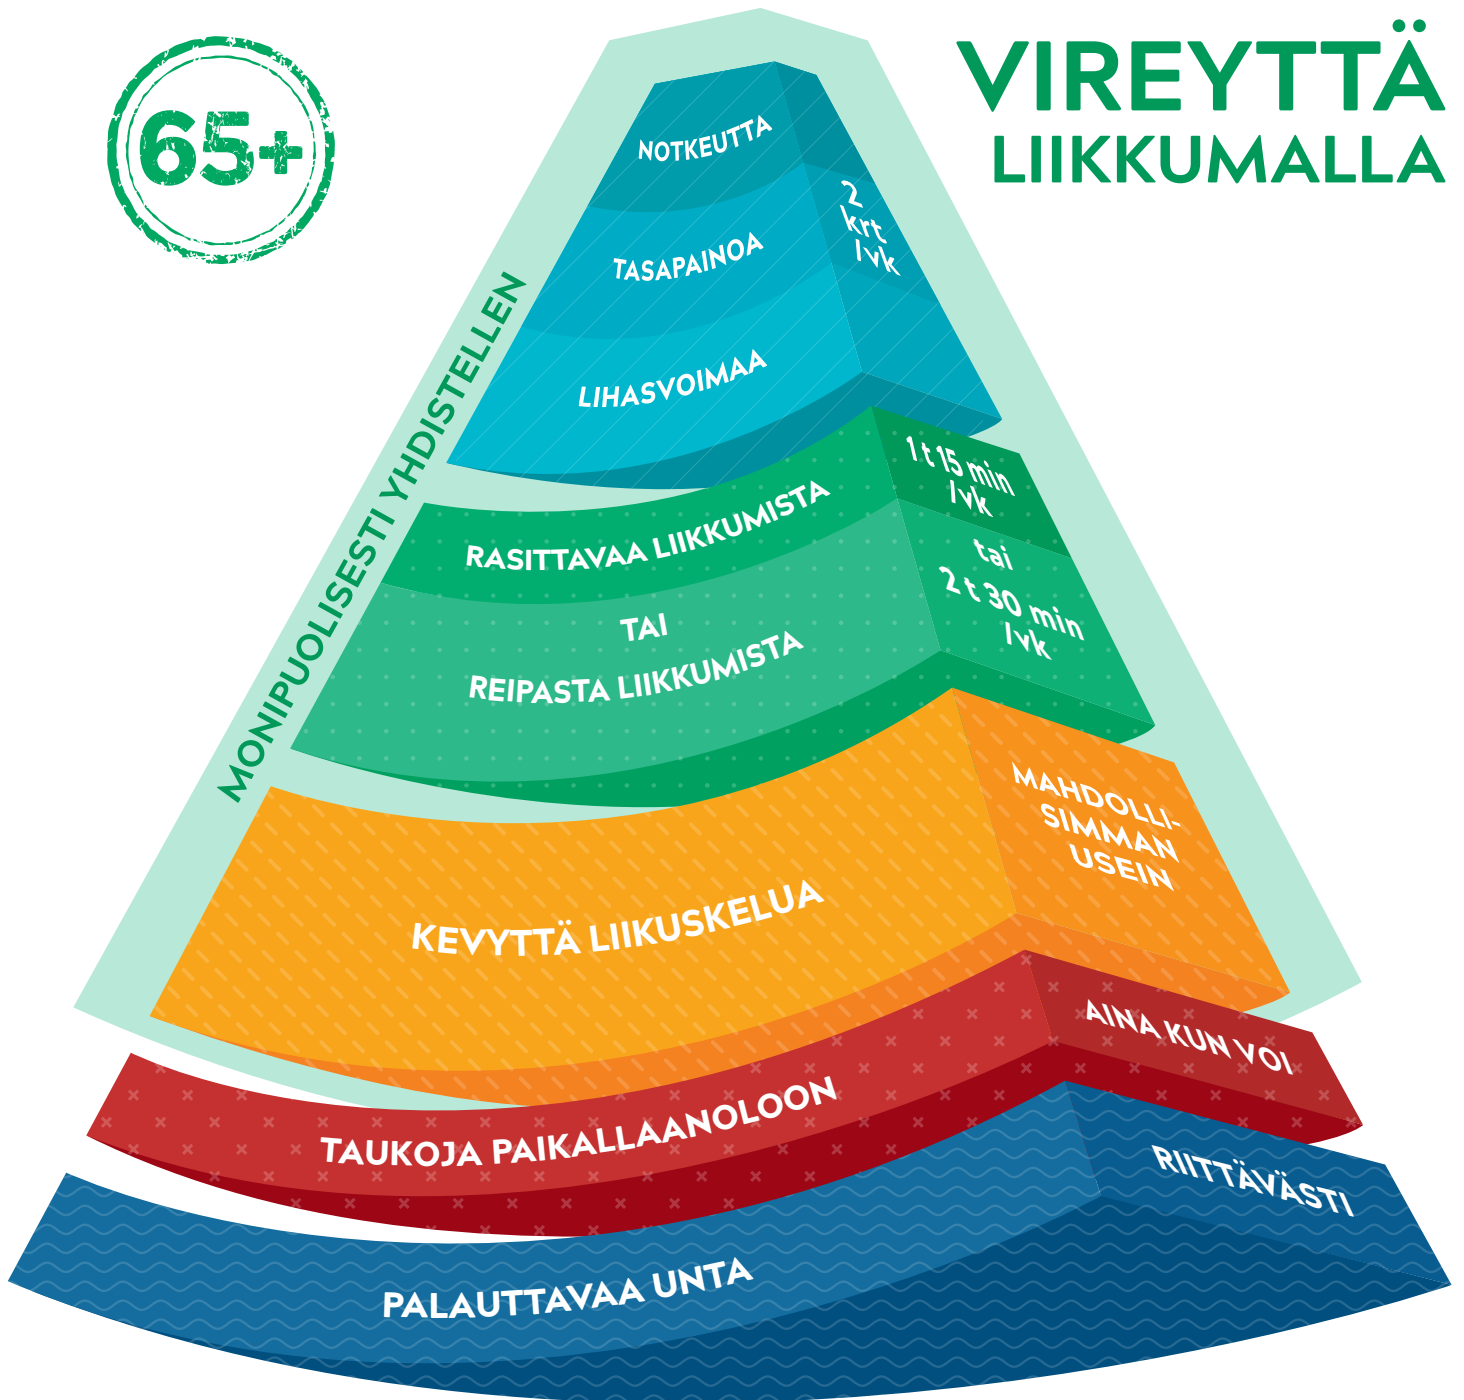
65+

VIREYTTÄ LIIKKUMALLA

MONIPUOLISESTI YHDISTELLEN

NOTKEUTTA

TASAPAINOA

LIHASVOIMAA

2 krt /vk

RASITTAVAA LIIKKUMISTA

TAI

REIPASTA LIIKKUMISTA

1 t 15 min /vk

tai

2 t 30 min /vk

KEVYTTÄ LIIKUSKELUA

MAHDOLLISIMMAN USEIN

TAUKOJA PAIKALLAANOLOON

AINA KUN VOI

PALAUTTAVAA UNTA

RIITTÄVÄSTI